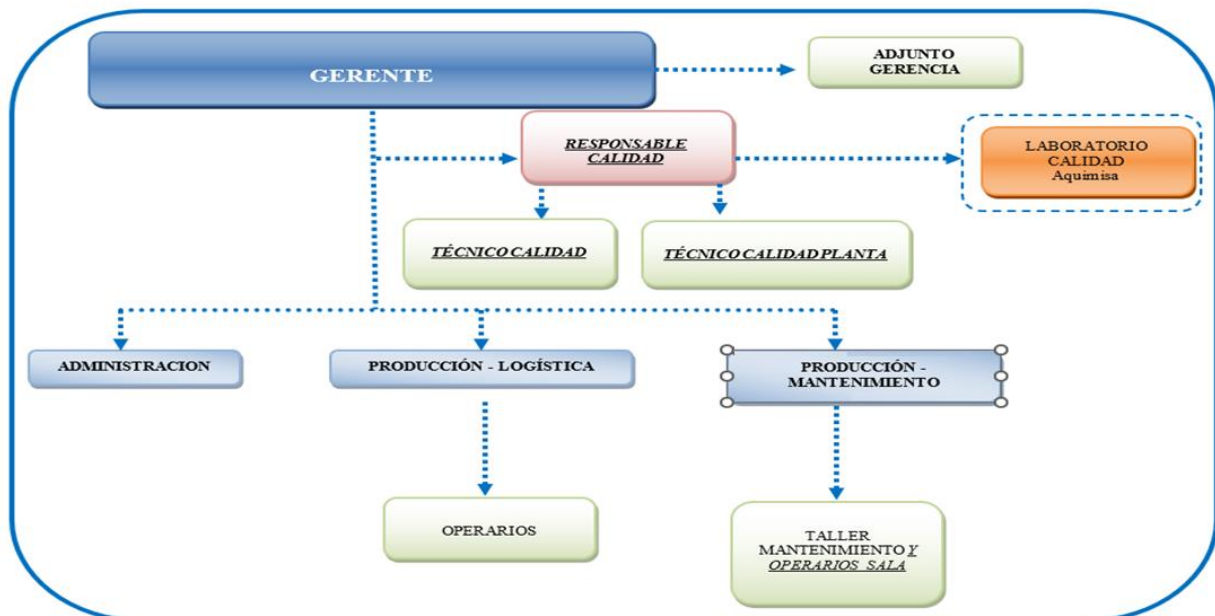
GERENTE

ADJUNTO GERENCIA

RESPONSABLE CALIDAD

LABORATORIO CALIDAD Aquimisa

TÉCNICO CALIDAD

TÉCNICO CALIDAD PLANTA

ADMINISTRACION

PRODUCCIÓN - LOGÍSTICA

PRODUCCIÓN - MANTENIMIENTO

OPERARIOS

TALLER MANTENIMIENTO Y OPERARIOS SALA